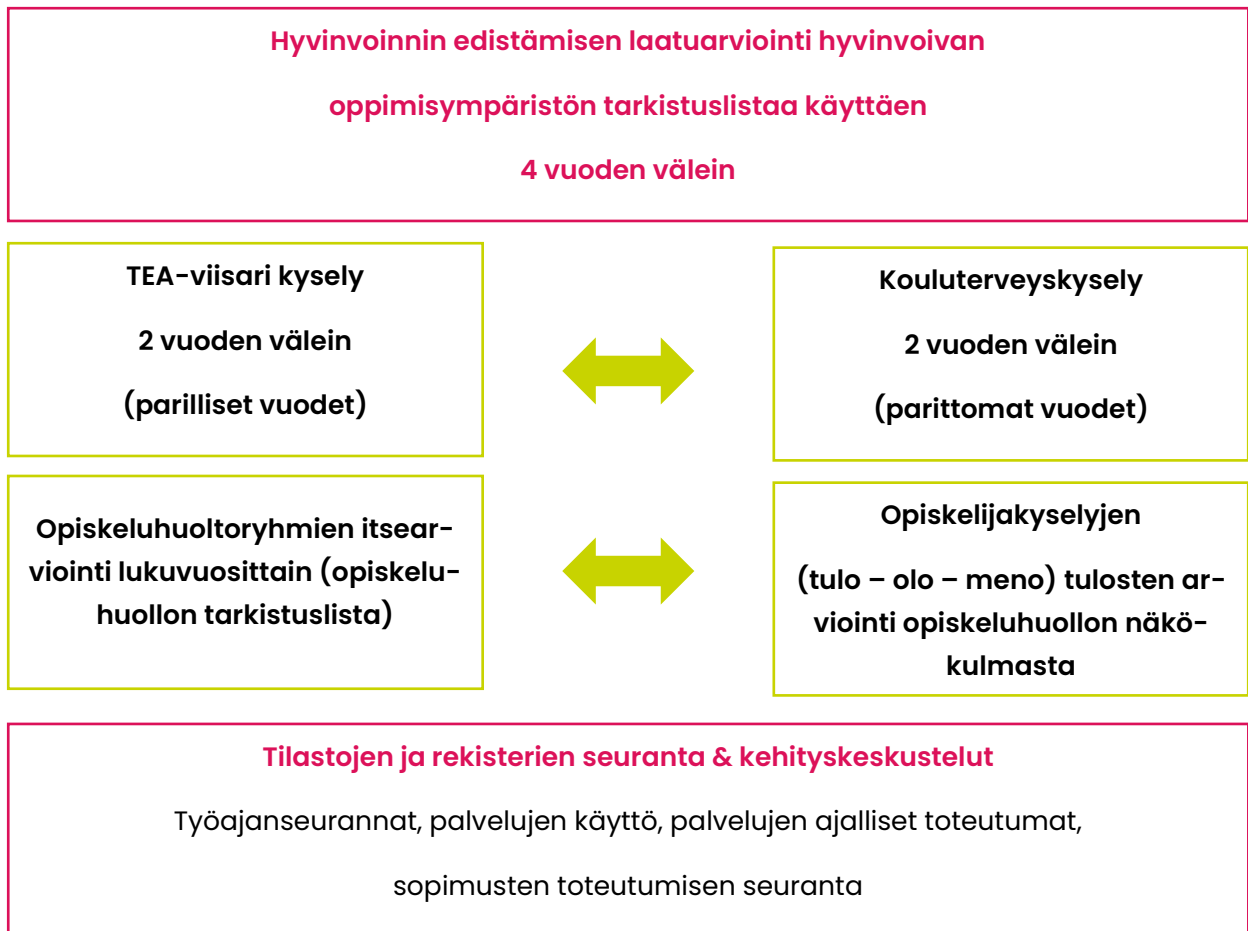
Hyvinvoinnin edistämisen laatuarviointi hyvinvoivan oppimisympäristön tarkistuslistaa käyttäen 4 vuoden välein

TEA-viisari kysely
2 vuoden välein
(parilliset vuodet)

Kouluterveyskysely
2 vuoden välein
(parittomat vuodet)

Opiskeluhuoltoryhmien itsearviointi lukuvuosittain (opiskeluhuollon tarkistuslista)

Opiskelijakyselyjen
(tulo – olo – meno) tulosten arviointi opiskeluhuollon näkökulmasta

Tilastojen ja rekisterien seuranta & kehityskeskustelut
Työajanseurannat, palvelujen käyttö, palvelujen ajalliset toteutumat, sopimusten toteutumisen seuranta